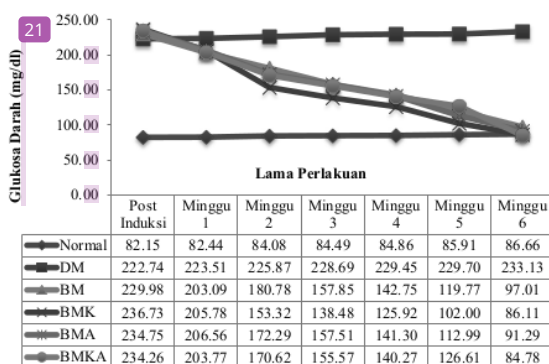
21

Glukosa Darah (mg/dl)

250.00
200.00
150.00
100.00
50.00
0.00

Lama Perlakuan

| | Post Induksi | Minggu 1 | Minggu 2 | Minggu 3 | Minggu 4 | Minggu 5 | Minggu 6 |
|---|---|---|---|---|---|---|---|
| Normal | 82.15 | 82.44 | 84.08 | 84.49 | 84.86 | 85.91 | 86.66 |
| DM | 222.74 | 223.51 | 225.87 | 228.69 | 229.45 | 229.70 | 233.13 |
| BM | 229.98 | 203.09 | 180.78 | 157.85 | 142.75 | 119.77 | 97.01 |
| BMK | 236.73 | 205.78 | 153.32 | 138.48 | 125.92 | 102.00 | 86.11 |
| BMA | 234.75 | 206.56 | 172.29 | 157.51 | 141.30 | 112.99 | 91.29 |
| BMKA | 234.26 | 203.77 | 170.62 | 155.57 | 140.27 | 126.61 | 84.78 |